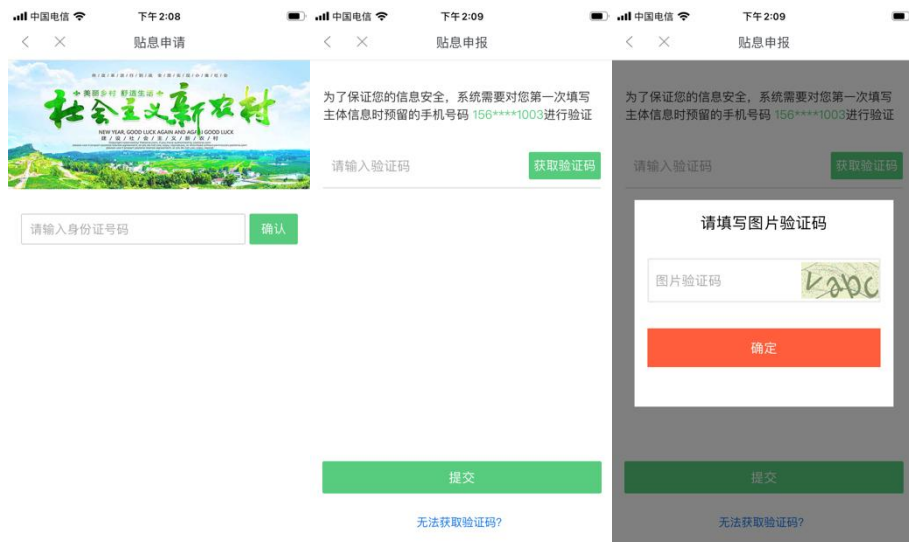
中国电信 下午2:08
贴息申请
美丽乡村 舒适生活
社会主义新农村
NEW YEAR, GOOD LUCK AGAIN AND AGAIN GOOD LUCK
请输入身份证号码
确认

中国电信 下午2:09
贴息申报
为了保证您的信息安全，系统需要对您第一次填写主体信息时预留的手机号码 156****1003进行验证
请输入验证码
获取验证码
提交
无法获取验证码?

中国电信 下午2:09
贴息申报
为了保证您的信息安全，系统需要对您第一次填写主体信息时预留的手机号码 156****1003进行验证
请输入验证码
获取验证码
请填写图片验证码
图片验证码
k2bc
确定
提交
无法获取验证码?